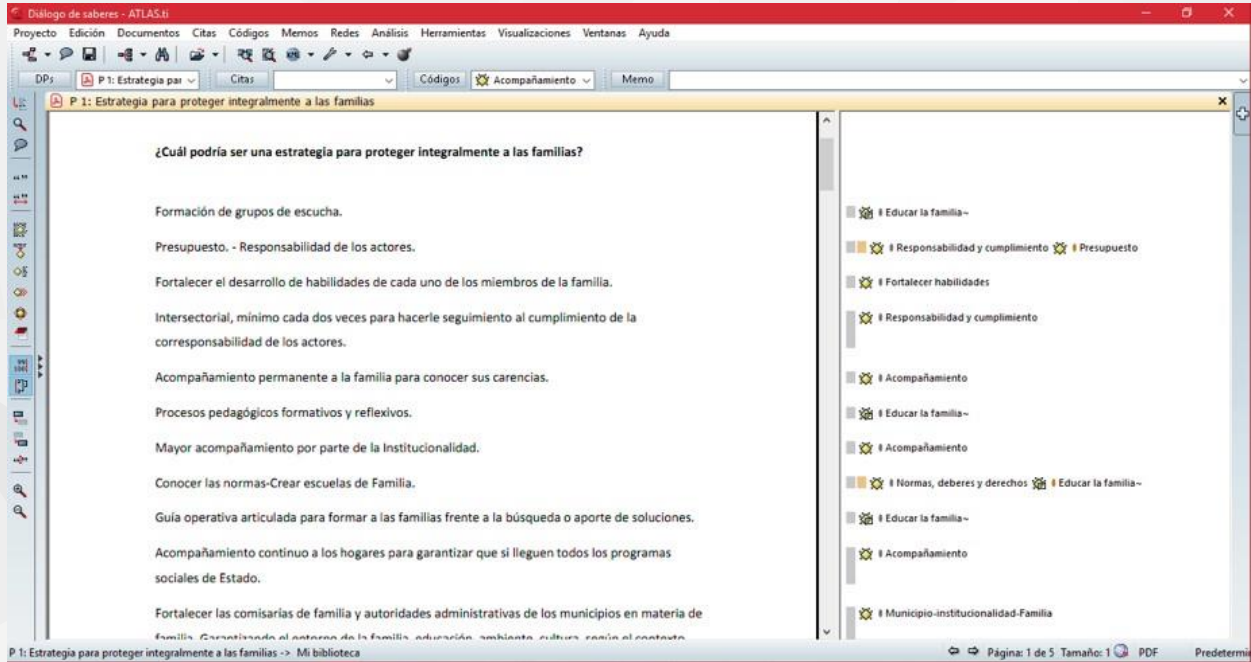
Diálogo de saberes - ATLAS.ti

Proyecto Edición Documentos Citas Códigos Memos Redes Análisis Herramientas Visualizaciones Ventanas Ayuda

DPs P 1: Estrategia par Citas Códigos Acompañamiento Memo

P 1: Estrategia para proteger integralmente a las familias

¿Cuál podría ser una estrategia para proteger integralmente a las familias?

Formación de grupos de escucha.

Presupuesto. - Responsabilidad de los actores.

Fortalecer el desarrollo de habilidades de cada uno de los miembros de la familia.

Intersectorial, mínimo cada dos veces para hacerle seguimiento al cumplimiento de la corresponsabilidad de los actores.

Acompañamiento permanente a la familia para conocer sus carencias.

Procesos pedagógicos formativos y reflexivos.

Mayor acompañamiento por parte de la Institucionalidad.

Conocer las normas-Crear escuelas de Familia.

Guía operativa articulada para formar a las familias frente a la búsqueda o aporte de soluciones.

Acompañamiento continuo a los hogares para garantizar que si lleguen todos los programas sociales de Estado.

Fortalecer las comisarías de familia y autoridades administrativas de los municipios en materia de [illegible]

Educar la familia~
Responsabilidad y cumplimiento Presupuesto
Fortalecer habilidades
Responsabilidad y cumplimiento
Acompañamiento
Educar la familia~
Acompañamiento
Normas, deberes y derechos Educar la familia~
Educar la familia~
Acompañamiento
Municipio-institucionalidad-Familia

P 1: Estrategia para proteger integralmente a las familias -> Mi biblioteca

Página: 1 de 5 Tamaño: 1 PDF Predetermi